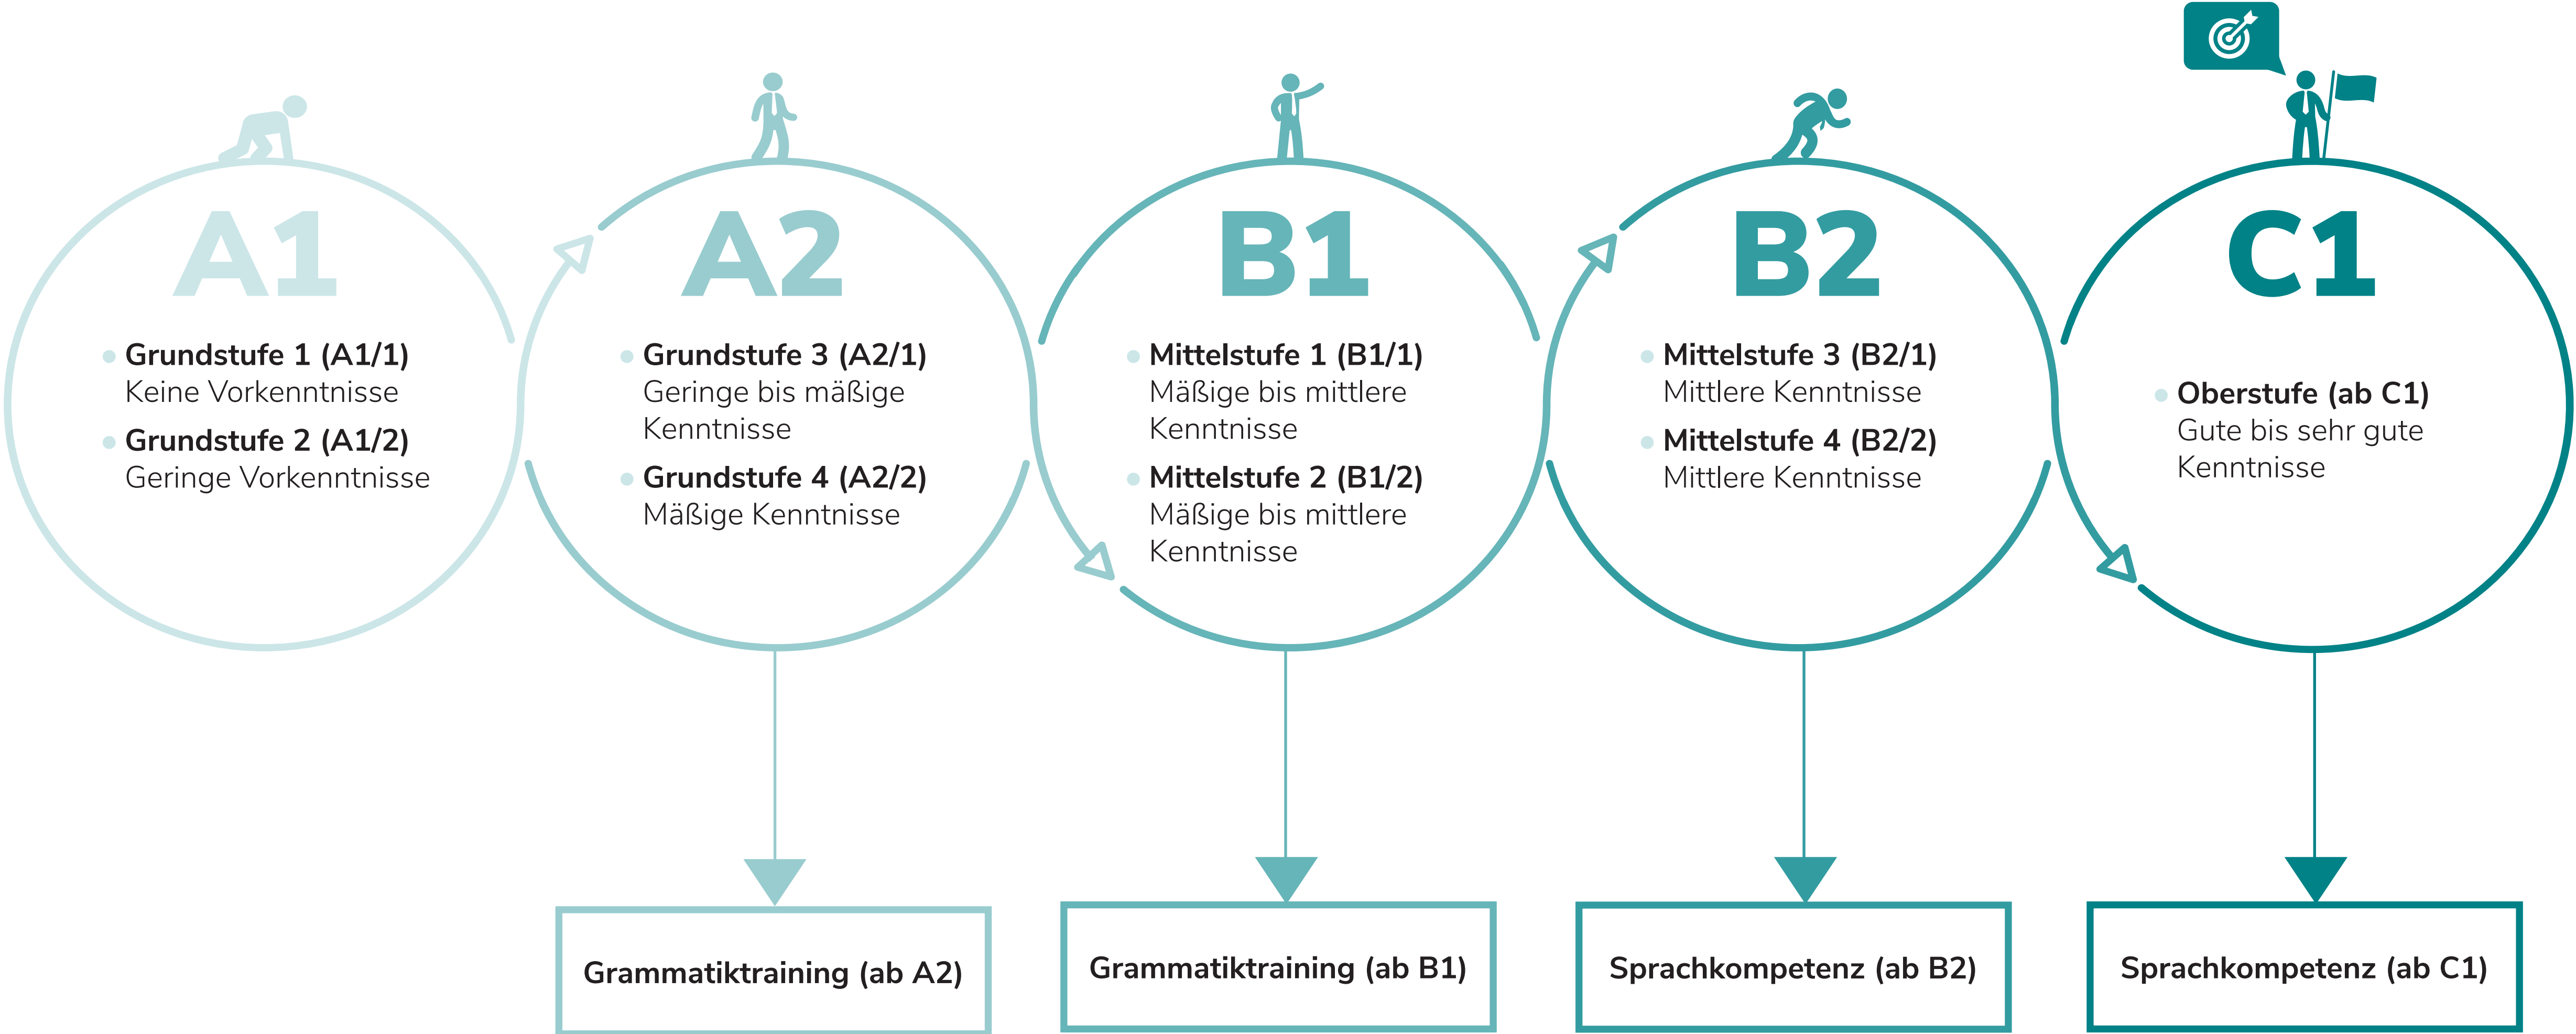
A1

Grundstufe 1 (A1/1)
Keine Vorkenntnisse

Grundstufe 2 (A1/2)
Geringe Vorkenntnisse

A2

Grundstufe 3 (A2/1)
Geringe bis mäßige Kenntnisse

Grundstufe 4 (A2/2)
Mäßige Kenntnisse

B1

Mittelstufe 1 (B1/1)
Mäßige bis mittlere Kenntnisse

Mittelstufe 2 (B1/2)
Mäßige bis mittlere Kenntnisse

B2

Mittelstufe 3 (B2/1)
Mittlere Kenntnisse

Mittelstufe 4 (B2/2)
Mittlere Kenntnisse

C1

Oberstufe (ab C1)
Gute bis sehr gute Kenntnisse

Grammatiktraining (ab A2)

Grammatiktraining (ab B1)

Sprachkompetenz (ab B2)

Sprachkompetenz (ab C1)